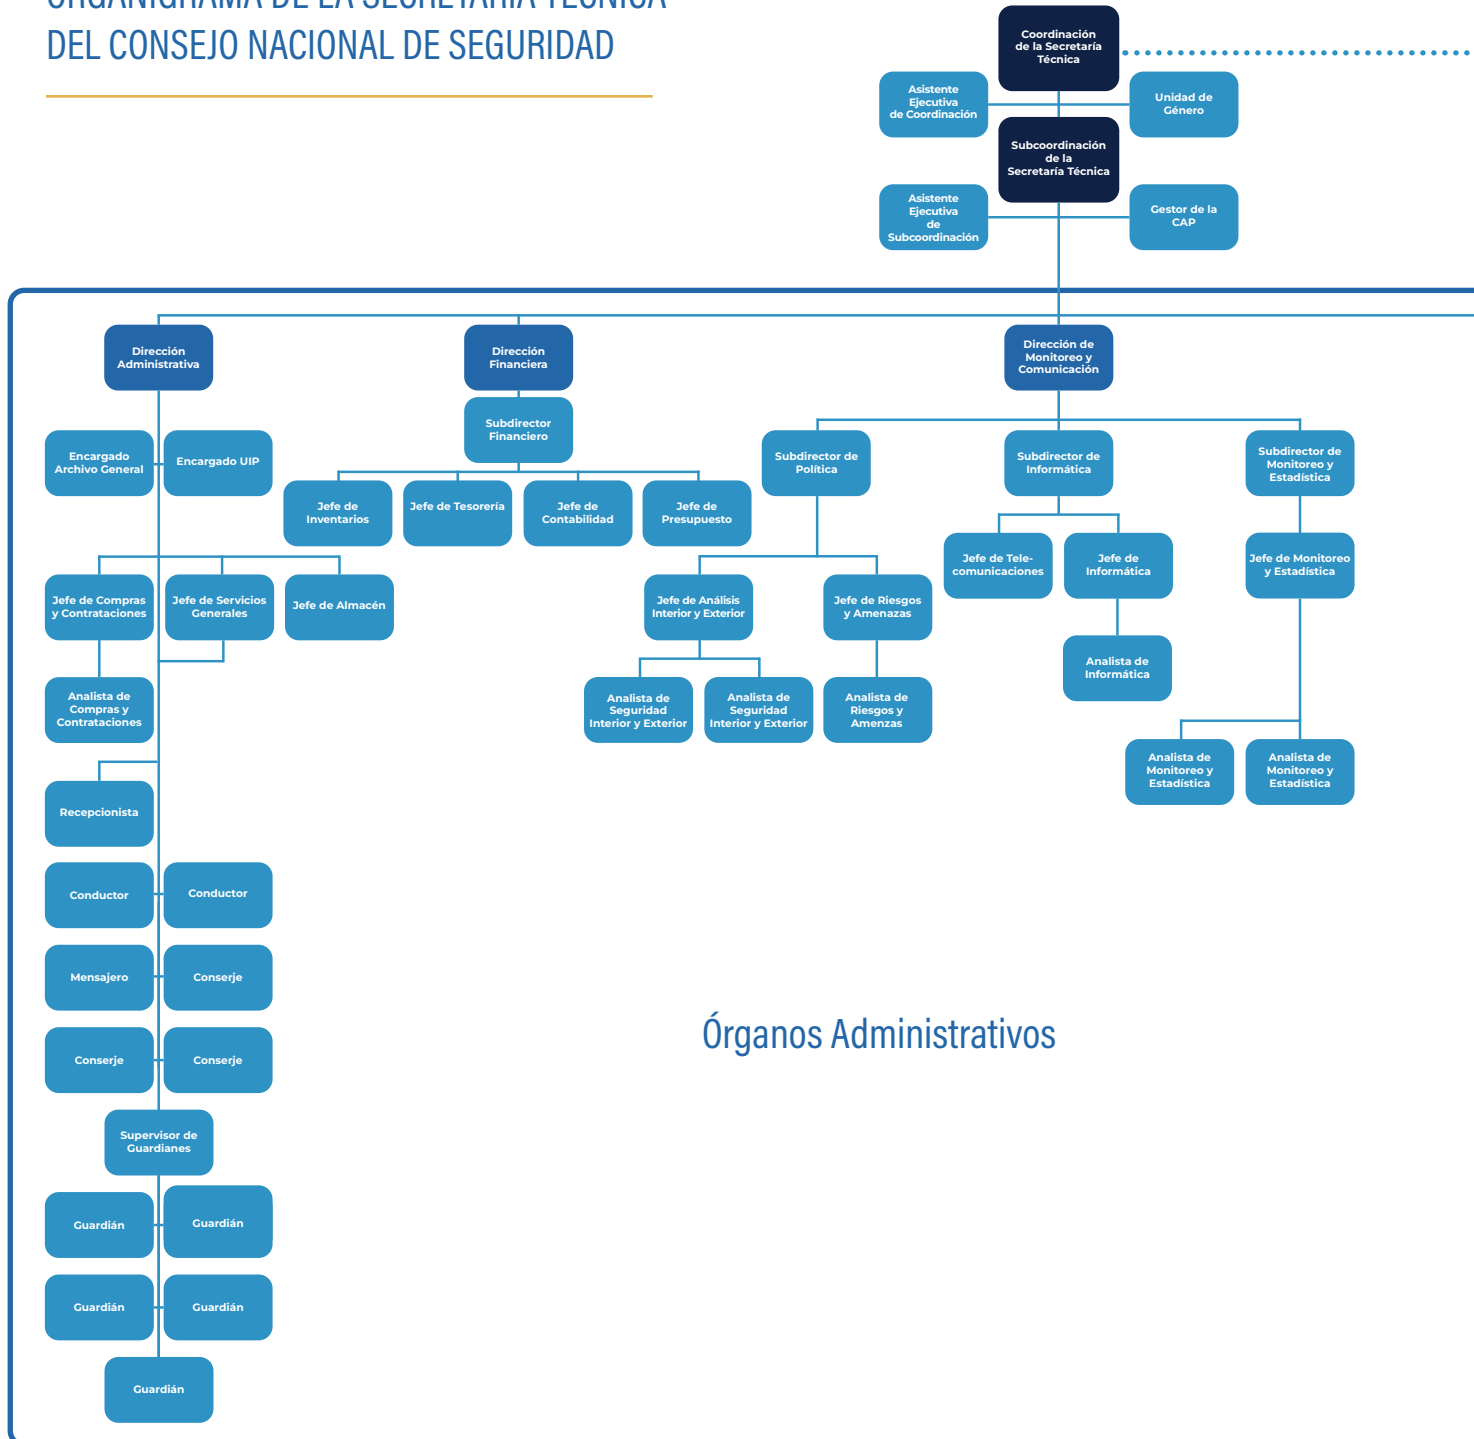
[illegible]
DEL CONSEJO NACIONAL DE SEGURIDAD

Coordinación de la Secretaría Técnica

Asistente Ejecutiva de Coordinación

Unidad de Género

Subcoordinación de la Secretaría Técnica

Asistente Ejecutiva de Subcoordinación

Gestor de la CAP

Dirección Administrativa

Dirección Financiera

Dirección de Monitoreo y Comunicación

Subdirector Financiero

Encargado Archivo General

Encargado UIP

Jefe de Inventarios

Jefe de Tesorería

Jefe de Contabilidad

Jefe de Presupuesto

Subdirector de Política

Subdirector de Informática

Subdirector de Monitoreo y Estadística

Jefe de Compras y Contrataciones

Jefe de Servicios Generales

Jefe de Almacén

Jefe de Análisis Interior y Exterior

Jefe de Riesgos y Amenazas

Jefe de Telecomunicaciones

Jefe de Informática

Jefe de Monitoreo y Estadística

Analista de Compras y Contrataciones

Analista de Seguridad Interior y Exterior

Analista de Seguridad Interior y Exterior

Analista de Riesgos y Amenzas

Analista de Informática

Analista de Monitoreo y Estadística

Analista de Monitoreo y Estadística

Recepcionista

Conductor

Conductor

Mensajero

Conserje

Conserje

Conserje

Supervisor de Guardianes

Guardián

Guardián

Guardián

Guardián

Guardián

Órganos Administrativos